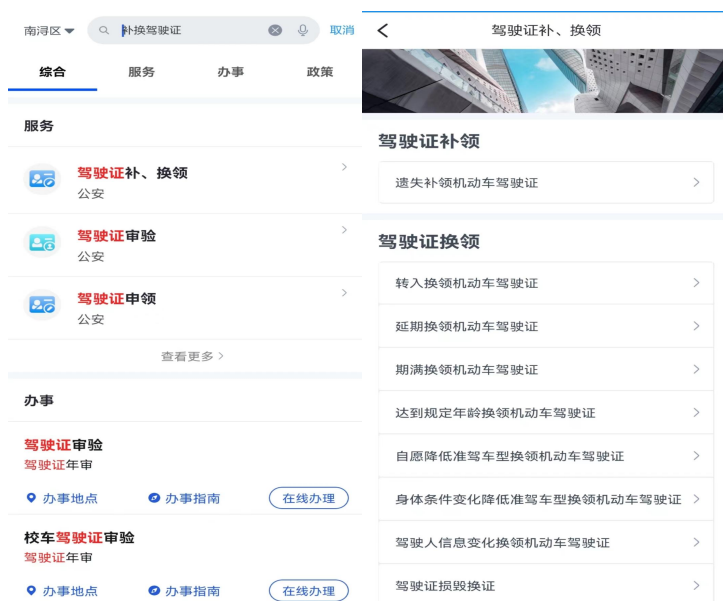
南浔区 补换驾驶证 取消

综合 服务 办事 政策

服务

驾驶证补、换领
公安

驾驶证审验
公安

驾驶证申领
公安

查看更多 >

办事

驾驶证审验
驾驶证年审
办事地点 办事指南 在线办理

校车驾驶证审验
驾驶证年审
办事地点 办事指南 在线办理

驾驶证补、换领

驾驶证补领

遗失补领机动车驾驶证

驾驶证换领

转入换领机动车驾驶证

延期换领机动车驾驶证

期满换领机动车驾驶证

达到规定年龄换领机动车驾驶证

自愿降低准驾车型换领机动车驾驶证

身体条件变化降低准驾车型换领机动车驾驶证

驾驶人信息变化换领机动车驾驶证

驾驶证损毁换证